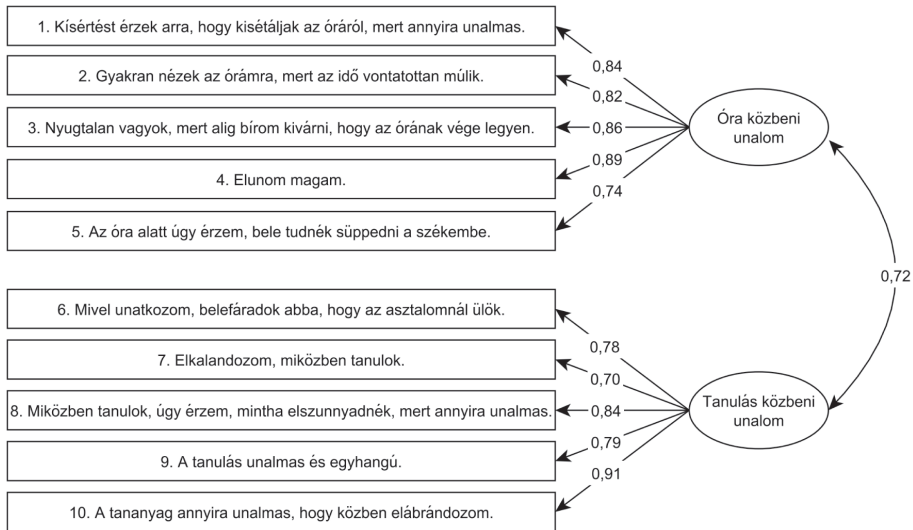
1. Kísértést érzek arra, hogy kisétáljak az óráról, mert annyira unalmas.

2. Gyakran nézek az órámra, mert az idő vontatottan múlik.

3. Nyugtalan vagyok, mert alig bírom kivárni, hogy az órának vége legyen.

4. Elunom magam.

5. Az óra alatt úgy érzem, bele tudnék süppedni a székembe.

0,84
0,82
0,86
0,89
0,74

Óra közbeni unalom

0,72

6. Mivel unatkozom, belefáradok abba, hogy az asztalomnál ülök.

7. Elkalandozom, miközben tanulok.

8. Miközben tanulok, úgy érzem, mintha elszunnyadnék, mert annyira unalmas.

9. A tanulás unalmas és egyhangú.

10. A tananyag annyira unalmas, hogy közben elábrándozom.

0,78
0,70
0,84
0,79
0,91

Tanulás közbeni unalom